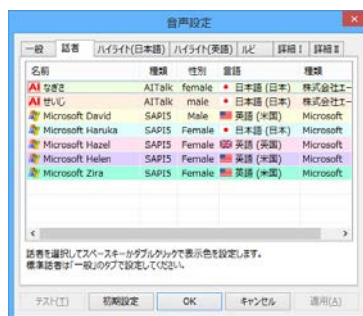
音声設定

一般 | 話者 | ハイライト(日本語) | ハイライト(英語) | ルビ | 詳細 I | 詳細 II

| 名前 | 種類 | 性別 | 言語 | 種類 |
|---|---|---|---|---|
| AI なぎさ | AITalk | female | 日本語 (日本) | 株式会社エー |
| AI せいじ | AITalk | male | 日本語 (日本) | 株式会社エー |
| Microsoft David | SAPI5 | Male | 英語 (米国) | Microsoft |
| Microsoft Haruka | SAPI5 | Female | 日本語 (日本) | Microsoft |
| Microsoft Hazel | SAPI5 | Female | 英語 (英国) | Microsoft |
| Microsoft Helen | SAPI5 | Female | 英語 (米国) | Microsoft |
| Microsoft Zira | SAPI5 | Female | 英語 (米国) | Microsoft |

話者を選択してスペースキーかダブルクリックで表示色を設定します。
標準話者は「一般」のタブで設定してください。

テスト(T) | 初期設定 | OK | キャンセル | 適用(A)